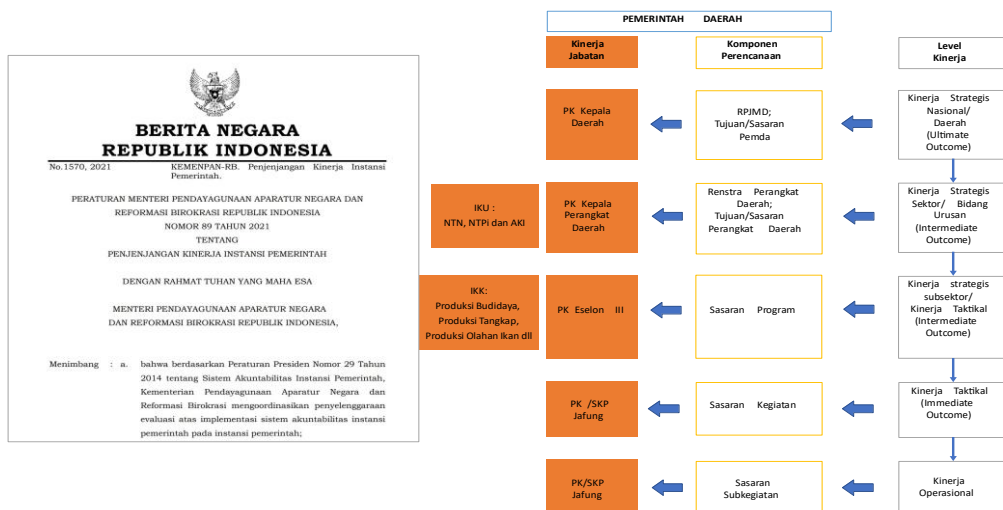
BERITA NEGARA
REPUBLIK INDONESIA

No.1570, 2021 KEMENPAN-RB. Penjenjangan Kinerja Instansi Pemerintah.

PERATURAN MENTERI PENDAYAGUNAAN APARATUR NEGARA DAN REFORMASI BIROKRASI REPUBLIK INDONESIA
NOMOR 89 TAHUN 2021
TENTANG
PENJENJANGAN KINERJA INSTANSI PEMERINTAH

DENGAN RAHMAT TUHAN YANG MAHA ESA

MENTERI PENDAYAGUNAAN APARATUR NEGARA DAN REFORMASI BIROKRASI REPUBLIK INDONESIA,

Menimbang : a. bahwa berdasarkan Peraturan Presiden Nomor 29 Tahun 2014 tentang Sistem Akuntabilitas Instansi Pemerintah, Kementerian Pendayagunaan Aparatur Negara dan Reformasi Birokrasi mengoordinasikan penyelenggaraan evaluasi atas implementasi sistem akuntabilitas instansi pemerintah pada instansi pemerintah;

PEMERINTAH DAERAH

Kinerja Jabatan

Komponen Perencanaan

Level Kinerja

PK Kepala Daerah

RPJMD; Tujuan/Sasaran Pemda

Kinerja Strategis Nasional/ Daerah (Ultimate Outcome)

IKU : NTN, NTPi dan AKI

PK Kepala Perangkat Daerah

Renstra Perangkat Daerah; Tujuan/Sasaran Perangkat Daerah

Kinerja Strategis Sektor/ Bidang Urusan (Intermediate Outcome)

IKK: Produksi Budidaya, Produksi Tangkap, Produksi Olahan Ikan dll

PK Eselon III

Sasaran Program

Kinerja strategis subsektor/ Kinerja Taktikal (Intermediate Outcome)

PK /SKP Jafung

Sasaran Kegiatan

Kinerja Taktikal (Immediate Outcome)

PK/SKP Jafung

Sasaran Subkegiatan

Kinerja Operasional